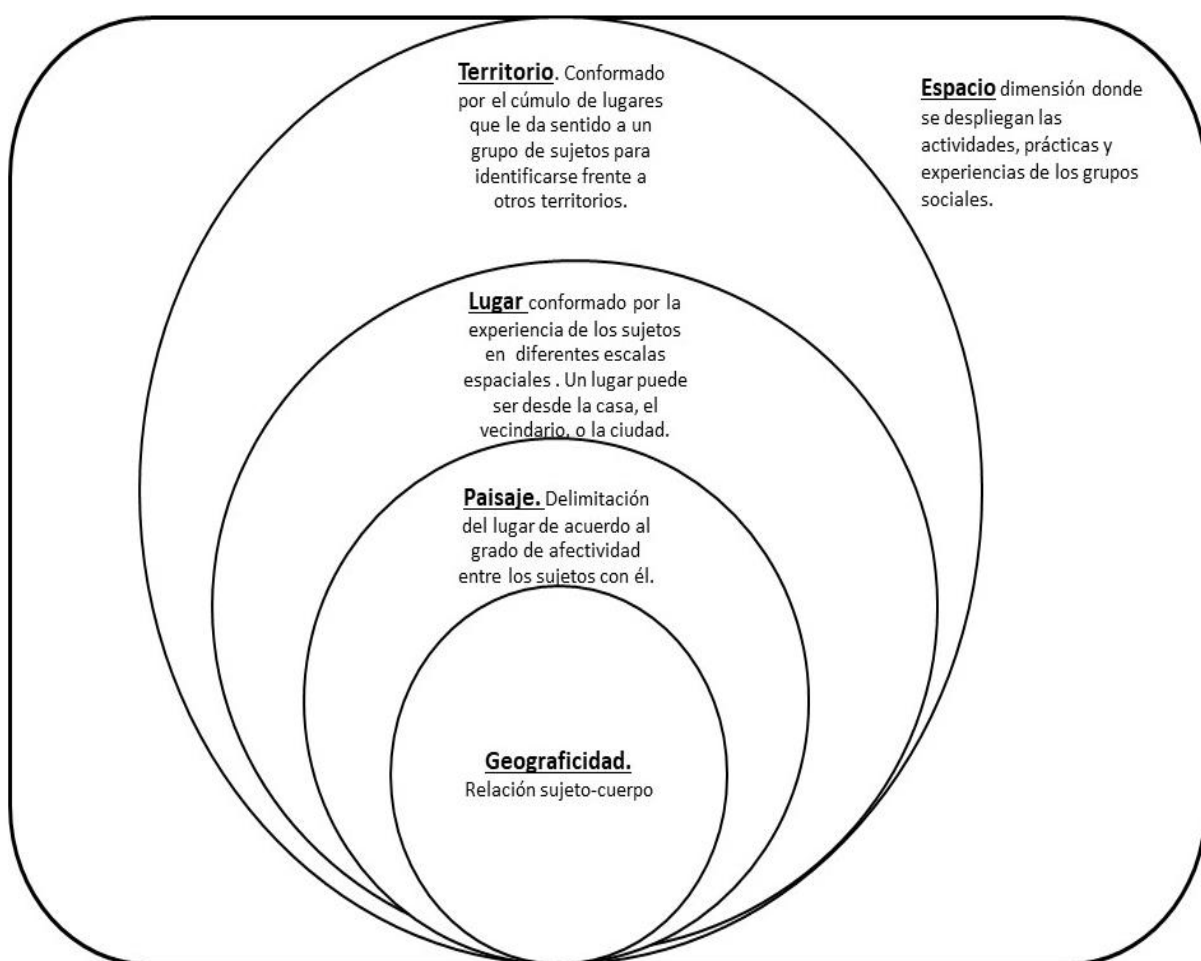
Territorio. Conformado por el cúmulo de lugares que le da sentido a un grupo de sujetos para identificarse frente a otros territorios.

Espacio dimensión donde se despliegan las actividades, prácticas y experiencias de los grupos sociales.

Lugar conformado por la experiencia de los sujetos en diferentes escalas espaciales . Un lugar puede ser desde la casa, el vecindario, o la ciudad.

Paisaje. Delimitación del lugar de acuerdo al grado de afectividad entre los sujetos con él.

Geograficidad.
Relación sujeto-cuerpo